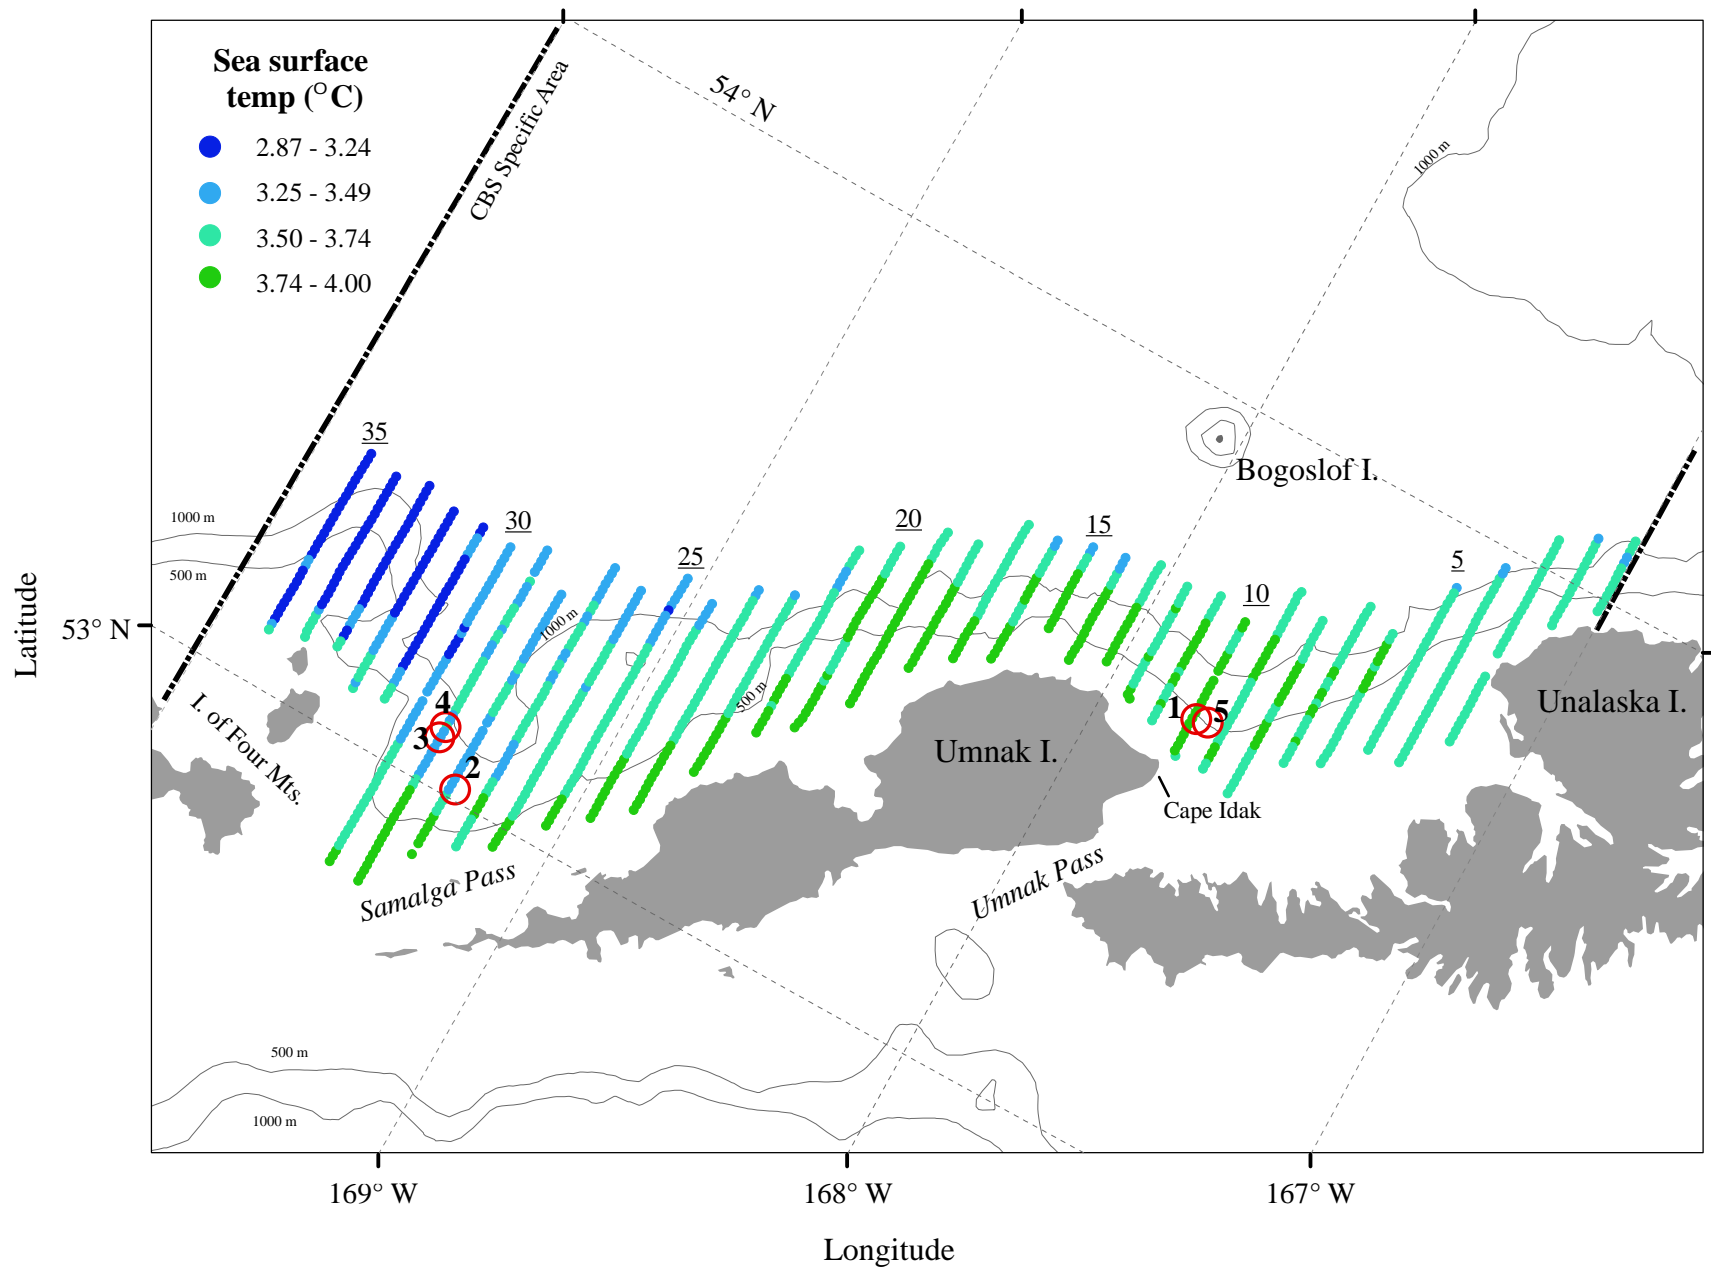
Sea surface temp (°C)
2.87 - 3.24
3.25 - 3.49
3.50 - 3.74
3.74 - 4.00

CBS Specific Area
54° N
1000 m
35
30
25
20
15
10
5
Bogoslof I.
1000 m
500 m
53° N
1000 m
500 m
4
3
2
1
5
I. of Four Mts.
Umnak I.
Unalaska I.
Cape Idak
Samalga Pass
Umnak Pass
500 m
1000 m
Latitude
169° W
168° W
167° W
Longitude